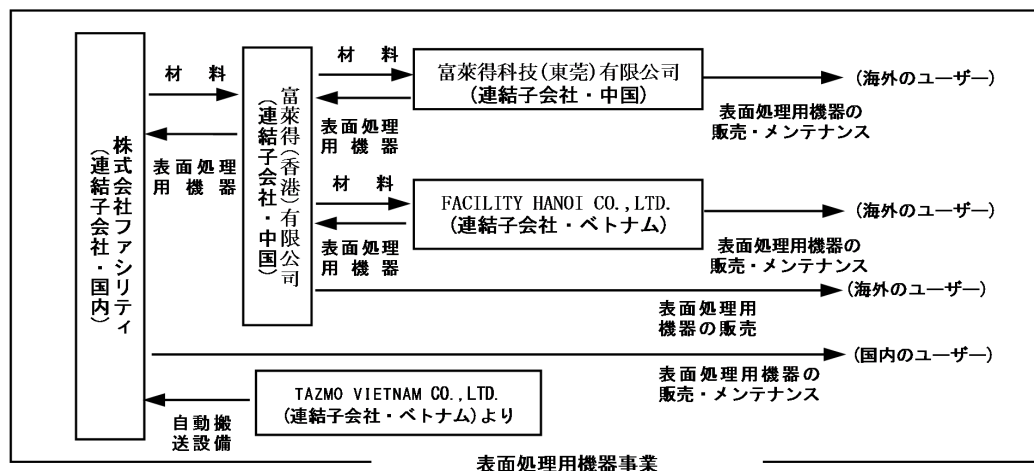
株式会社ファシリティ（連結子会社・国内）

材料

表面処理用機器

富莱得（香港）有限公司（連結子会社・中国）

材料

表面処理用機器

富莱得科技(東莞)有限公司
(連結子会社・中国)

(海外のユーザー)

表面処理用機器の販売・メンテナンス

材料

表面処理用機器

FACILITY HANOI CO.,LTD.
(連結子会社・ベトナム)

(海外のユーザー)

表面処理用機器の販売・メンテナンス

(海外のユーザー)

表面処理用機器の販売

(国内のユーザー)

表面処理用機器の販売・メンテナンス

TAZMO VIETNAM CO.,LTD.
(連結子会社・ベトナム)より

自動搬送設備

表面処理用機器事業